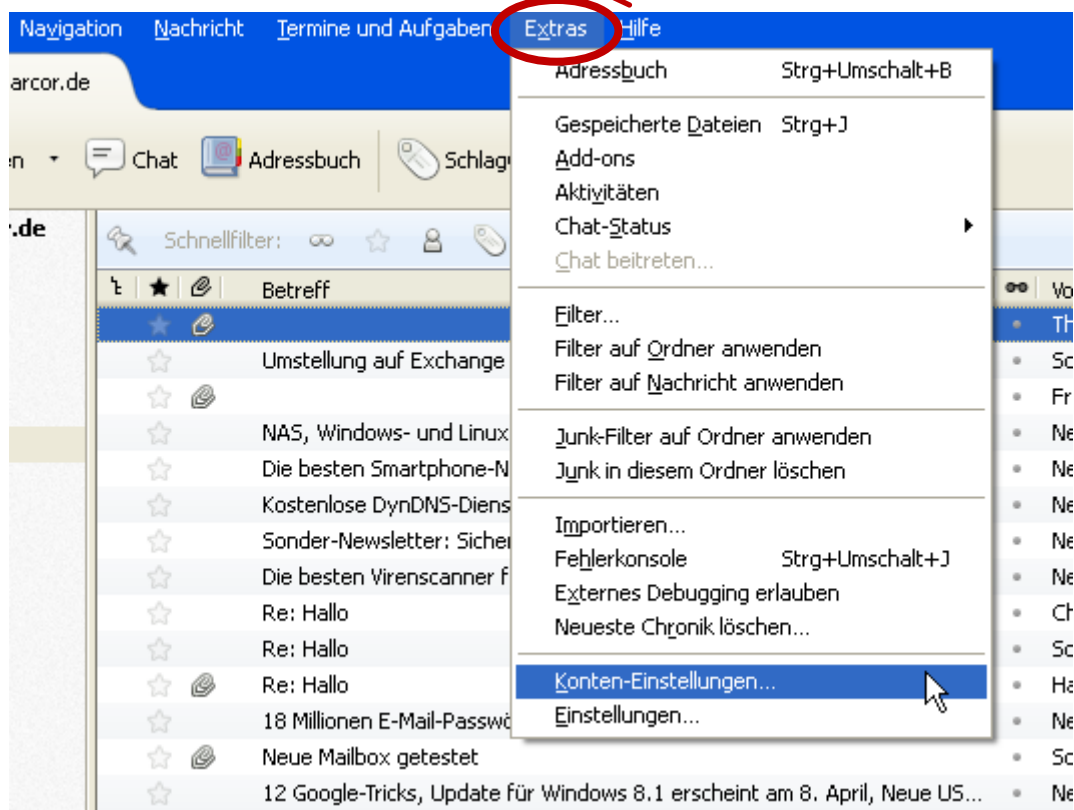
Navigation Nachricht Termine und Aufgaben Extras Hilfe

arcor.de

n Chat Adressbuch Schlag

r.de

Schnellfilter:

Betreff

Umstellung auf Exchange

NAS, Windows- und Linux

Die besten Smartphone-N

Kostenlose DynDNS-Diens

Sonder-Newsletter: Sicher

Die besten Virenscanner f

Re: Hallo

Re: Hallo

Re: Hallo

18 Millionen E-Mail-Passwö

Neue Mailbox getestet

12 Google-Tricks, Update für Windows 8.1 erscheint am 8. April, Neue US...

Vo
Th
Sc
Fr
Ne
Ne
Ne
Ne
Ne
Ch
Sc
Ha
Ne
Sc
Ne

Adressbuch Strg+Umschalt+B

Gespeicherte Dateien Strg+J
Add-ons
Aktivitäten
Chat-Status
Chat beitreten...

Filter...
Filter auf Ordner anwenden
Filter auf Nachricht anwenden

Junk-Filter auf Ordner anwenden
Junk in diesem Ordner löschen

Importieren...
Fehlerkonsole Strg+Umschalt+J
Externes Debugging erlauben
Neueste Chronik löschen...

Konten-Einstellungen...
Einstellungen...